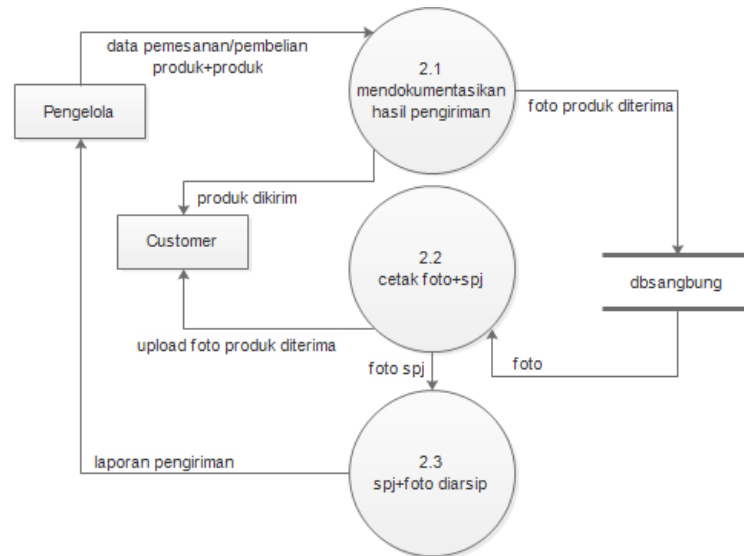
data pemesanan/pembelian produk+produk

Pengelola

2.1
mendokumentasikan hasil pengiriman

foto produk diterima

produk dikirim

Customer

2.2
cetak foto+spj

dbsangbung

upload foto produk diterima

foto spj

foto

2.3
spj+foto diarsip

laporan pengiriman